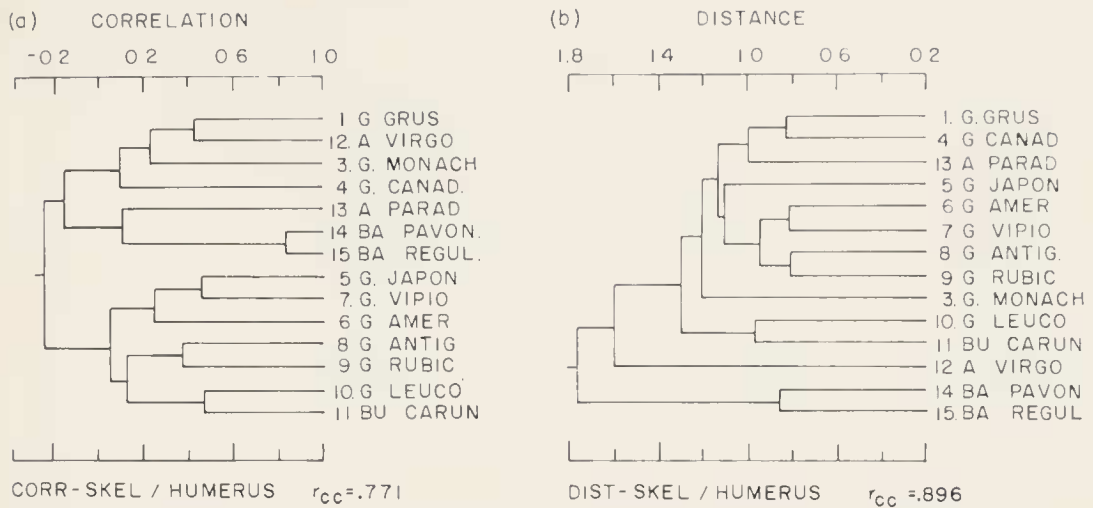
(a) CORRELATION

-0.2 0.2 0.6 1.0

1 G GRUS
12. A VIRGO
3. G. MONACH
4. G. CANAD.
13 A PARAD
14 BA PAVON.
15 BA REGUL.
5 G. JAPON
7. G. VIPIO
6 G AMER
8 G ANTIG
9 G RUBIC
10. G LEUCO
11 BU CARUN

CORR-SKEL / HUMERUS $r_{cc}$=.771

(b) DISTANCE

1.8 1.4 1.0 0.6 0.2

1. G. GRUS
4 G CANAD
13 A PARAD
5 G JAPON
6 G AMER
7 G VIPIO
8 G ANTIG.
9 G RUBIC
3. G. MONACH
10. G LEUCO
11 BU CARUN
12 A VIRGO
14 BA PAVON
15. BA REGUL

DIST-SKEL / HUMERUS $r_{cc}$ =.896